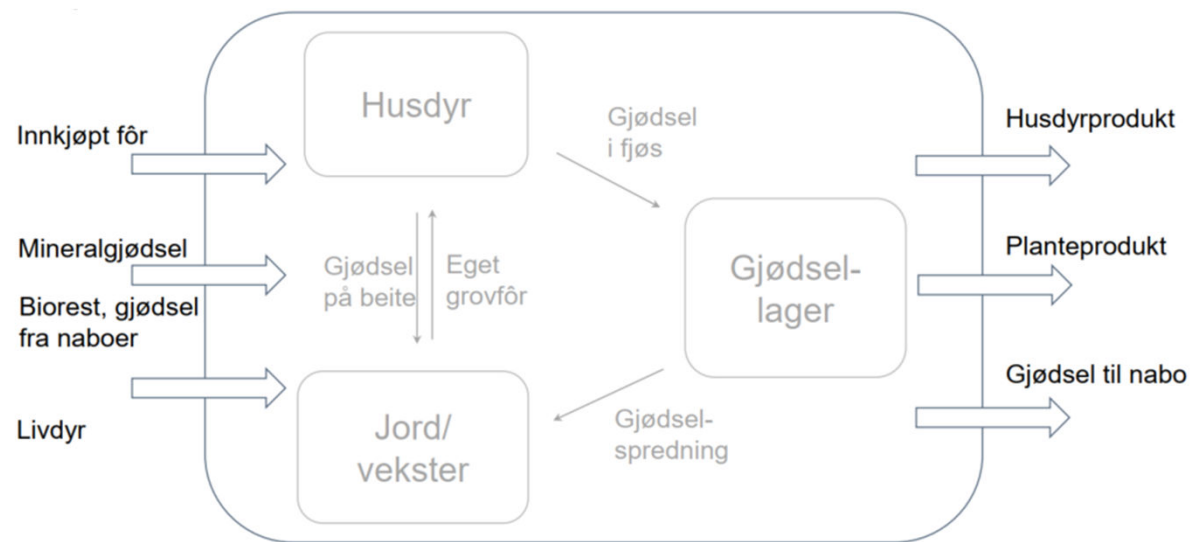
Innkjøpt fôr

Mineralgjødsel

Biorest, gjødsel fra naboer

Livdyr

Husdyr

Gjødsel på beite

Eget grovfôr

Jord/ vekster

Gjødsel i fjøs

Gjødsel-lager

Gjødsel-spredning

Husdyrprodukt

Planteprodukt

Gjødsel til nabo